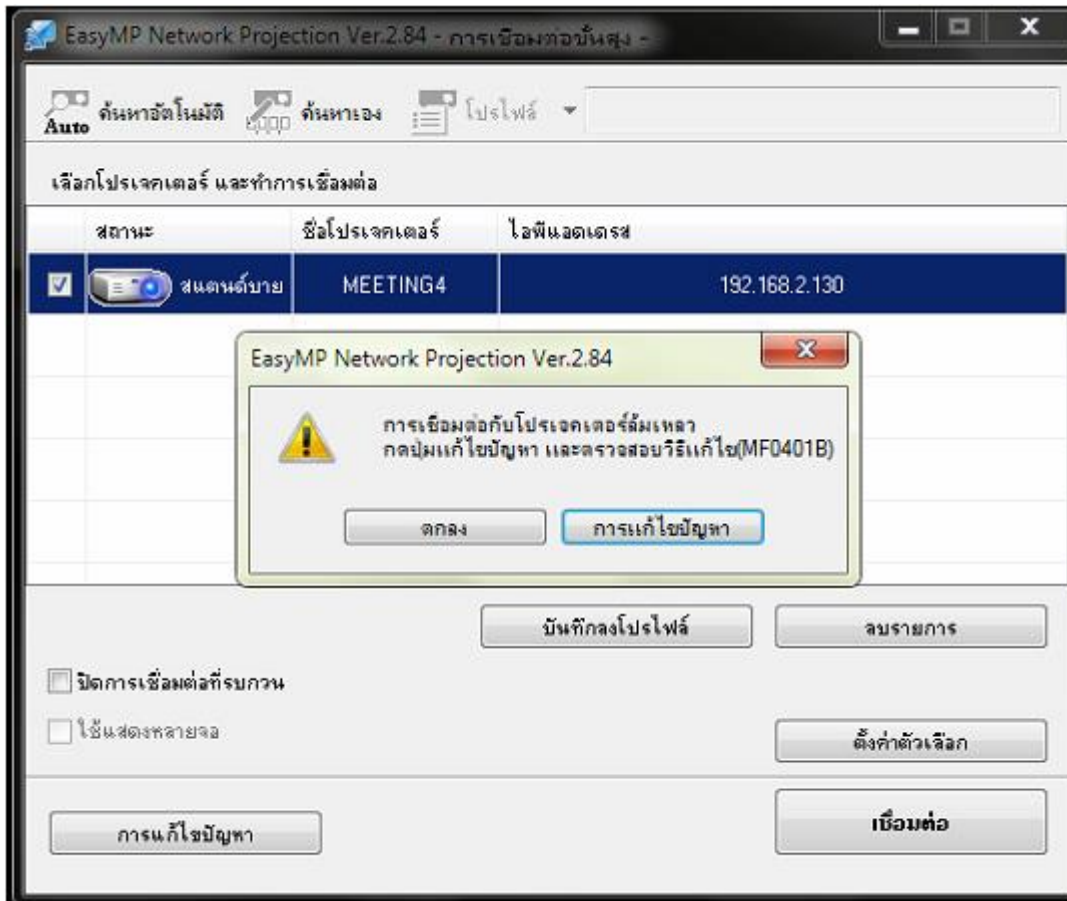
EasyMP Network Projection Ver.2.84 - การเชื่อมต่อขั้นสูง -

Auto ค้นหาอัตโนมัติ ค้นหาเอง โปรไฟล์

เลือกโปรเจคเตอร์ และทำการเชื่อมต่อ

| | สถานะ | ชื่อโปรเจคเตอร์ | ไอพีแอดเดรส |
|---|---|---|---|
| ☑ | สแตนด์บาย | MEETING4 | 192.168.2.130 |

EasyMP Network Projection Ver.2.84

การเชื่อมต่อกับโปรเจคเตอร์ล้มเหลว
กดปุ่มแก้ไขปัญหา และตรวจสอบวิธีแก้ไข(MF0401B)

ตกลง การแก้ไขปัญหา

บันทึกลงโปรไฟล์ ลบรายการ

ปิดการเชื่อมต่อที่รบกวน

ใช้แสดงหลายจอ

ตั้งค่าตัวเลือก

การแก้ไขปัญหา

เชื่อมต่อ